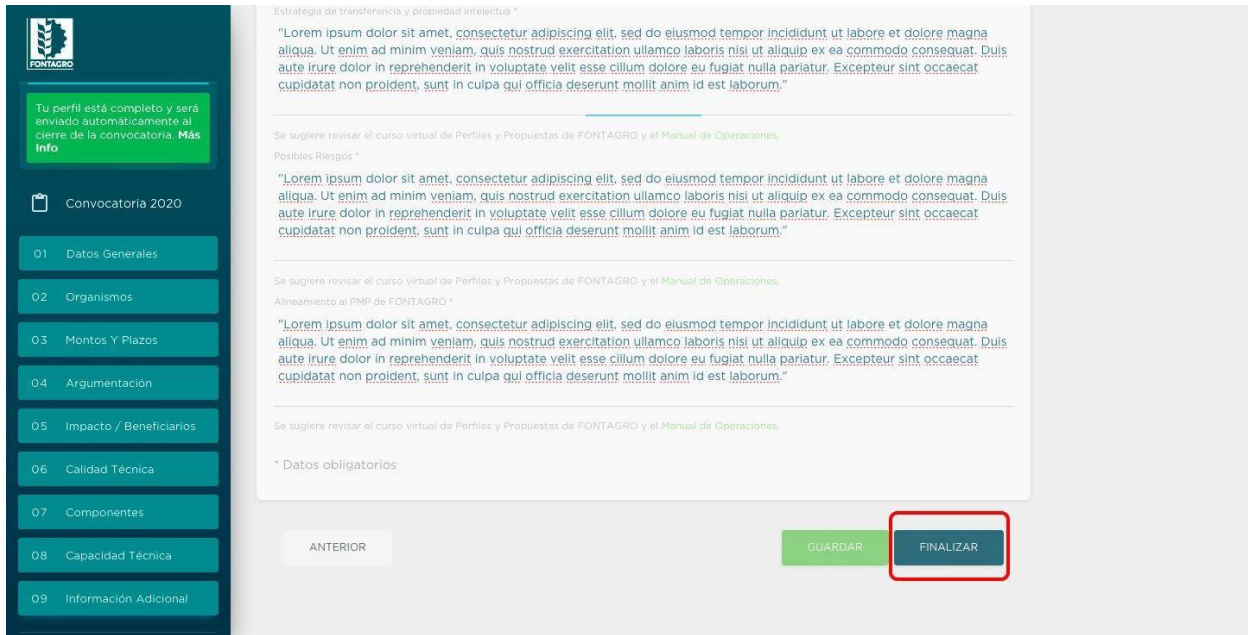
FONTAGRO

Tu perfil está completo y será enviado automáticamente al cierre de la convocatoria. Más Info

Convocatoria 2020

01 Datos Generales

02 Organismos

03 Montos Y Plazos

04 Argumentación

05 Impacto / Beneficiarios

06 Calidad Técnica

07 Componentes

08 Capacidad Técnica

09 Información Adicional

Estrategia de transferencia y propiedad intelectua *

"Lorem ipsum dolor sit amet, consectetur adipiscing elit, sed do eiusmod tempor incididunt ut labore et dolore magna aliqua. Ut enim ad minim veniam, quis nostrud exercitation ullamco laboris nisi ut aliquip ex ea commodo consequat. Duis aute irure dolor in reprehenderit in voluptate velit esse cillum dolore eu fugiat nulla pariatur. Excepteur sint occaecat cupidatat non proident, sunt in culpa qui officia deserunt mollit anim id est laborum."

Se sugiere revisar el curso virtual de Perfiles y Propuestas de FONTAGRO y el Manual de Operaciones.

Posibles Riesgos *

"Lorem ipsum dolor sit amet, consectetur adipiscing elit, sed do eiusmod tempor incididunt ut labore et dolore magna aliqua. Ut enim ad minim veniam, quis nostrud exercitation ullamco laboris nisi ut aliquip ex ea commodo consequat. Duis aute irure dolor in reprehenderit in voluptate velit esse cillum dolore eu fugiat nulla pariatur. Excepteur sint occaecat cupidatat non proident, sunt in culpa qui officia deserunt mollit anim id est laborum."

Se sugiere revisar el curso virtual de Perfiles y Propuestas de FONTAGRO y el Manual de Operaciones.

Alineamiento al PMP de FONTAGRO *

"Lorem ipsum dolor sit amet, consectetur adipiscing elit, sed do eiusmod tempor incididunt ut labore et dolore magna aliqua. Ut enim ad minim veniam, quis nostrud exercitation ullamco laboris nisi ut aliquip ex ea commodo consequat. Duis aute irure dolor in reprehenderit in voluptate velit esse cillum dolore eu fugiat nulla pariatur. Excepteur sint occaecat cupidatat non proident, sunt in culpa qui officia deserunt mollit anim id est laborum."

Se sugiere revisar el curso virtual de Perfiles y Propuestas de FONTAGRO y el Manual de Operaciones.

* Datos obligatorios

ANTERIOR

GUARDAR

FINALIZAR